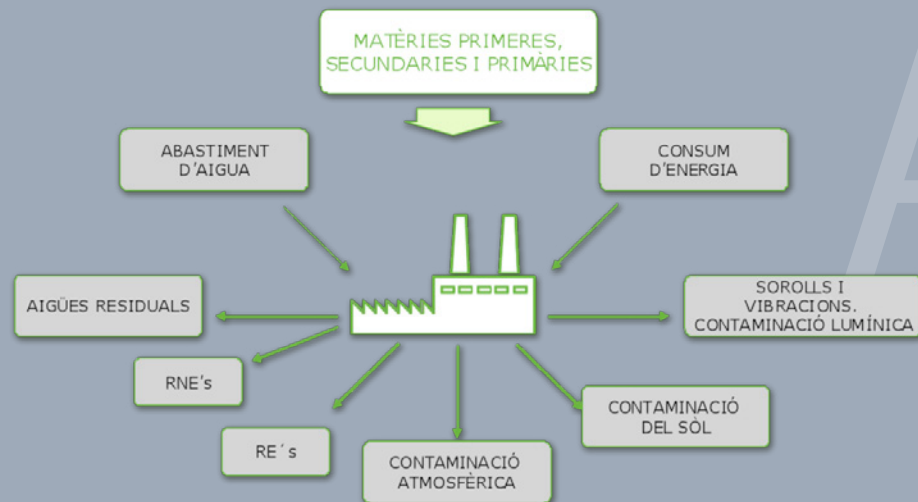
MATÈRIES PRIMERES, SECUNDARIES I PRIMÀRIES

ABASTIMENT D'AIGUA

CONSUM D'ENERGIA

AIGÜES RESIDUALS

SOROLLS I VIBRACIONS. CONTAMINACIÓ LUMÍNICA

RNE's

CONTAMINACIÓ DEL SÒL

RE´s

CONTAMINACIÓ ATMOSFÈRICA